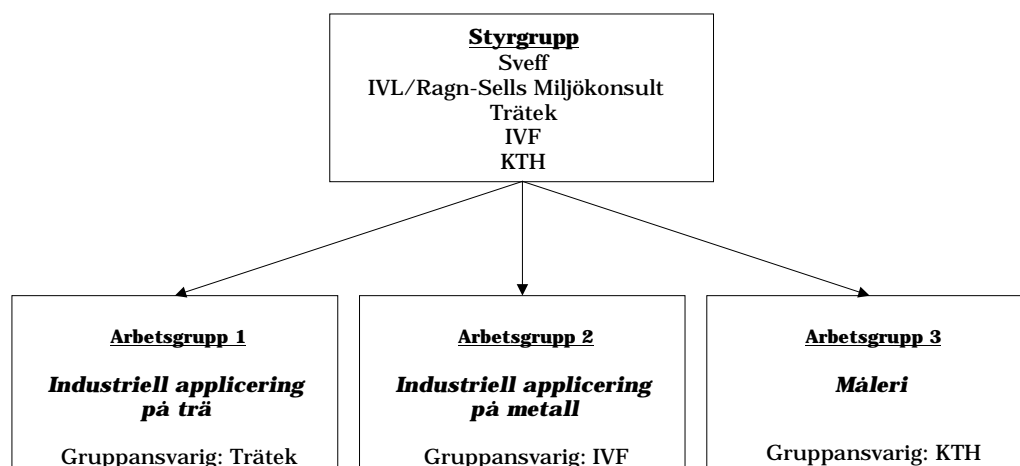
Styrgrupp
Sveff
IVL/Ragn-Sells Miljökonsult
Trätek
IVF
KTH

Arbetsgrupp 1

Industriell applicering på trä

Gruppansvarig: Trätek

Arbetsgrupp 2

Industriell applicering på metall

Gruppansvarig: IVF

Arbetsgrupp 3

Måleri

Gruppansvarig: KTH